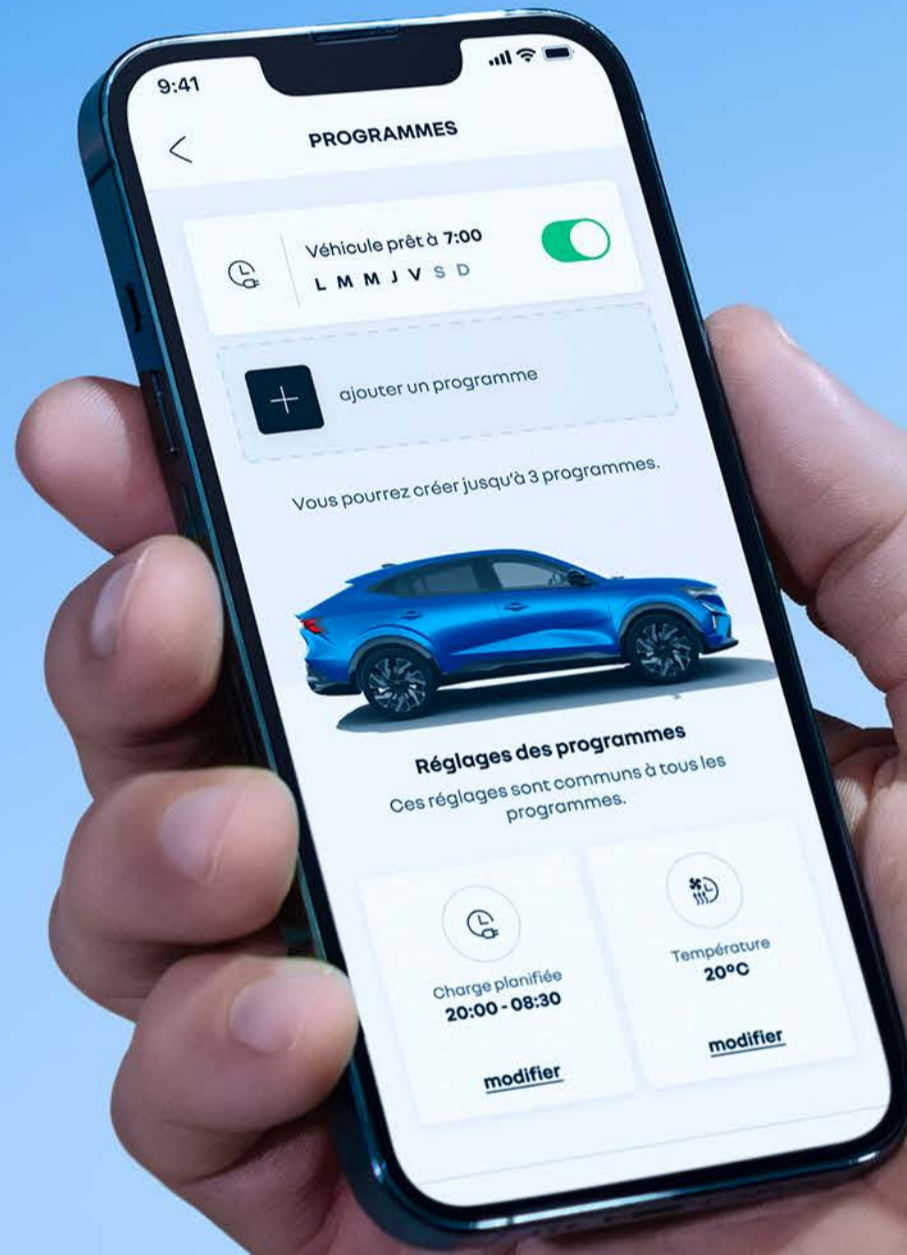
9:41

PROGRAMMES

Véhicule prêt à 7:00
L M M J V S D

ajouter un programme

Vous pourrez créer jusqu'à 3 programmes.

Réglages des programmes
Ces réglages sont communs à tous les programmes.

Charge planifiée
20:00 - 08:30
modifier

Température
20°C
modifier